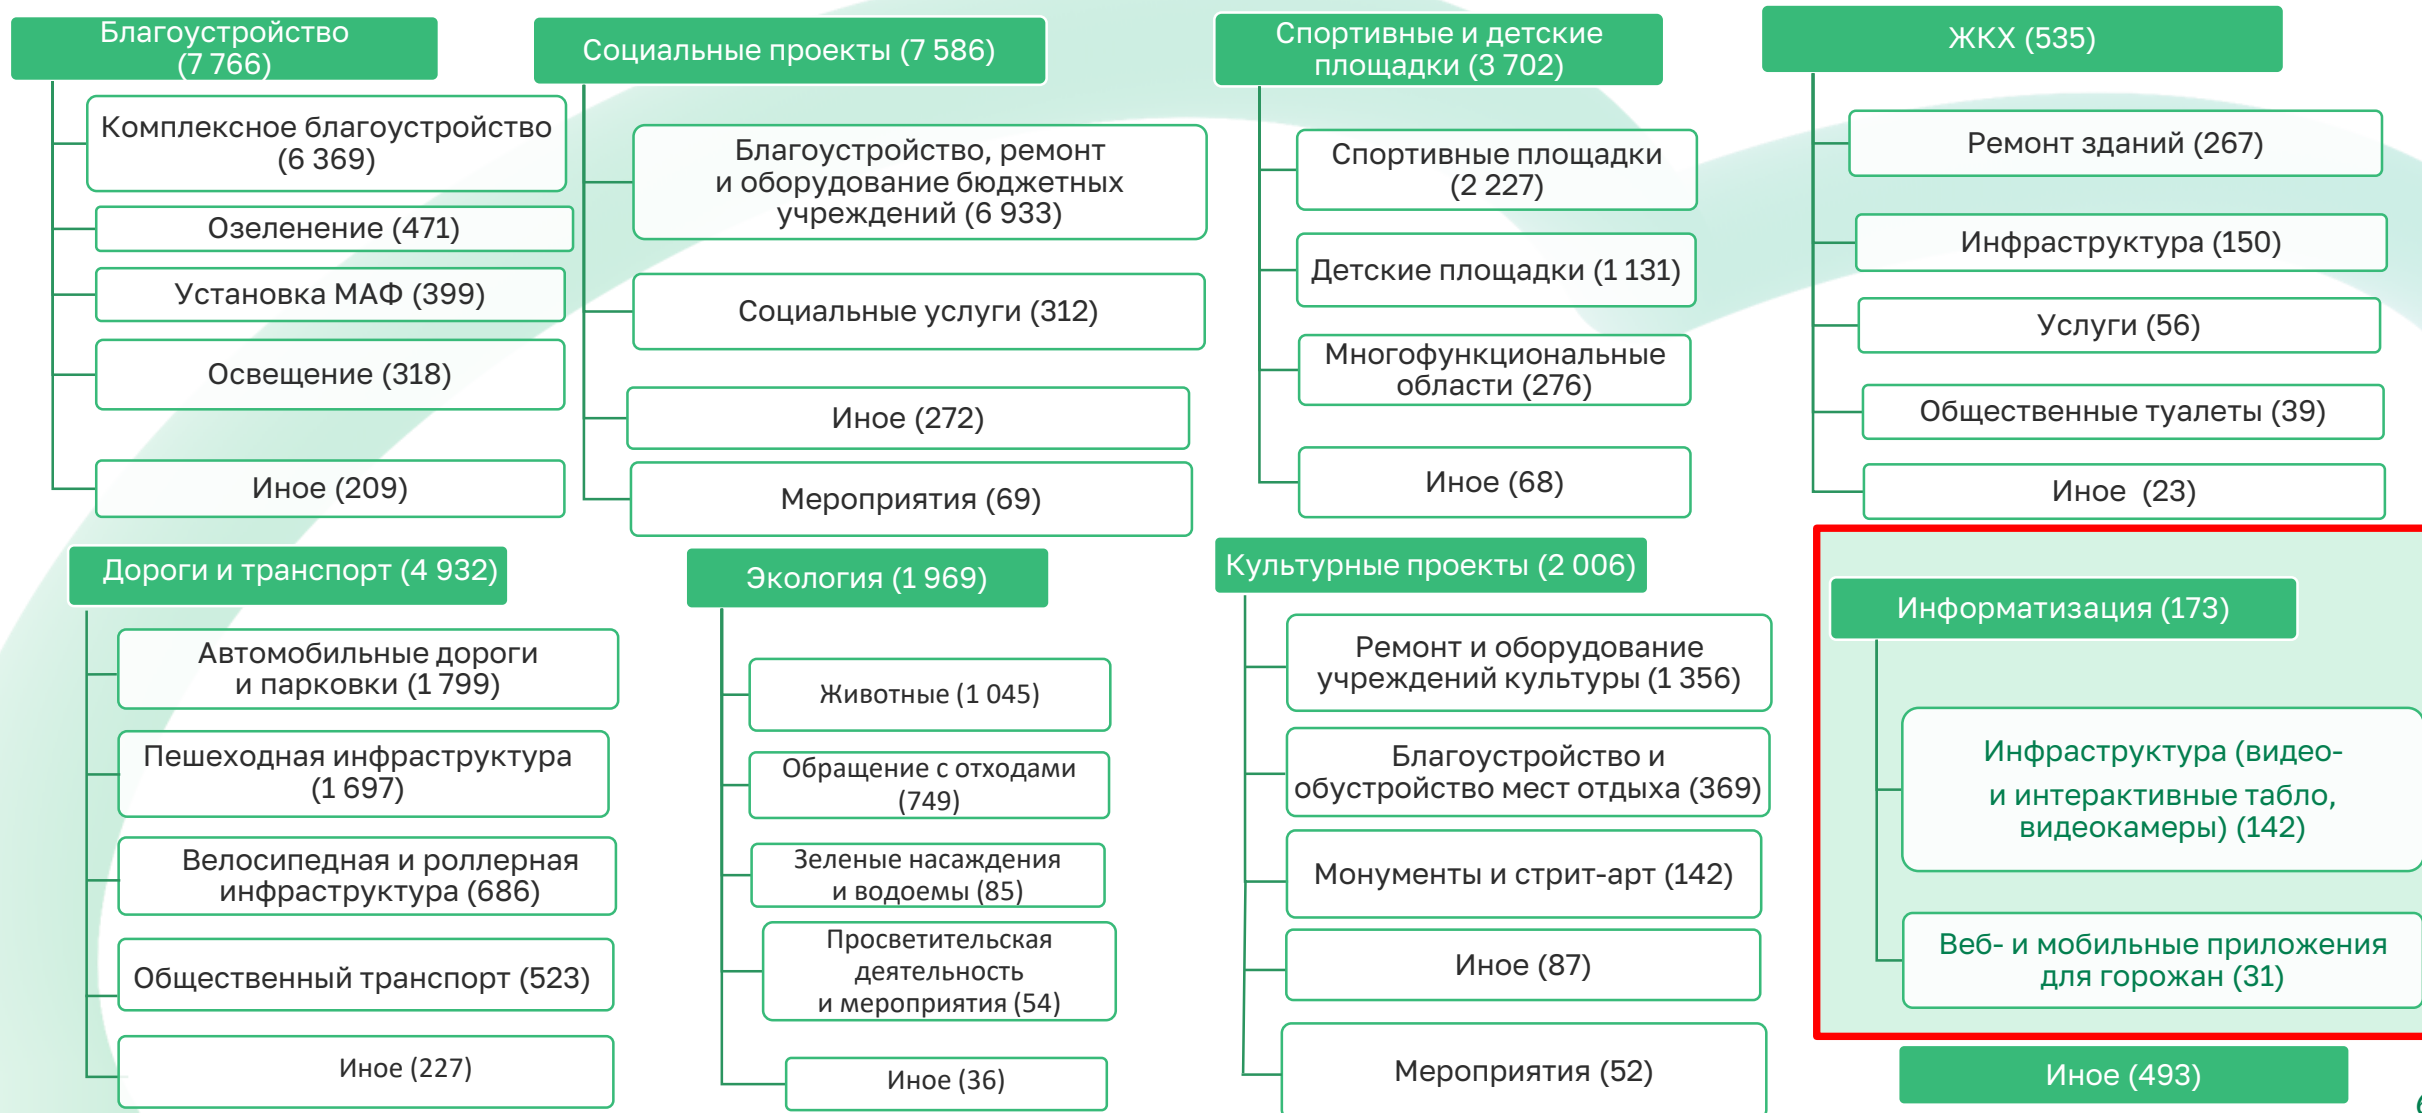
Благоустройство (7 766)

Комплексное благоустройство (6 369)

Озеленение (471)

Установка МАФ (399)

Освещение (318)

Иное (209)

Социальные проекты (7 586)

Благоустройство, ремонт и оборудование бюджетных учреждений (6 933)

Социальные услуги (312)

Иное (272)

Мероприятия (69)

Спортивные и детские площадки (3 702)

Спортивные площадки (2 227)

Детские площадки (1 131)

Многофункциональные области (276)

Иное (68)

ЖКХ (535)

Ремонт зданий (267)

Инфраструктура (150)

Услуги (56)

Общественные туалеты (39)

Иное (23)

Дороги и транспорт (4 932)

Автомобильные дороги и парковки (1 799)

Пешеходная инфраструктура (1 697)

Велосипедная и роллерная инфраструктура (686)

Общественный транспорт (523)

Иное (227)

Экология (1 969)

Животные (1 045)

Обращение с отходами (749)

Зеленые насаждения и водоемы (85)

Просветительская деятельность и мероприятия (54)

Иное (36)

Культурные проекты (2 006)

Ремонт и оборудование учреждений культуры (1 356)

Благоустройство и обустройство мест отдыха (369)

Монументы и стрит-арт (142)

Иное (87)

Мероприятия (52)

Информатизация (173)

Инфраструктура (видео- и интерактивные табло, видеокамеры) (142)

Веб- и мобильные приложения для горожан (31)

Иное (493)